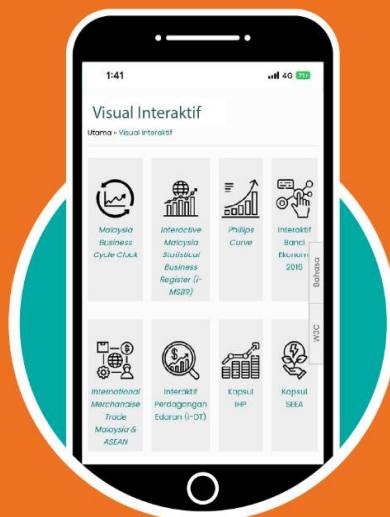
1:41
4G

Visual Interaktif

Utama » Visual Interaktif

Malaysia Business Cycle Clock

Interactive Malaysia Statistical Business Register (i-MSBR)

Phillips Curve

Interaktif Banci Ekonomi 2016

Bahasa

W3C

International Merchandise Trade Malaysia & ASEAN

Interaktif Perdagangan Edaran (i-DT)

Kapsul IHP

Kapsul SEEA